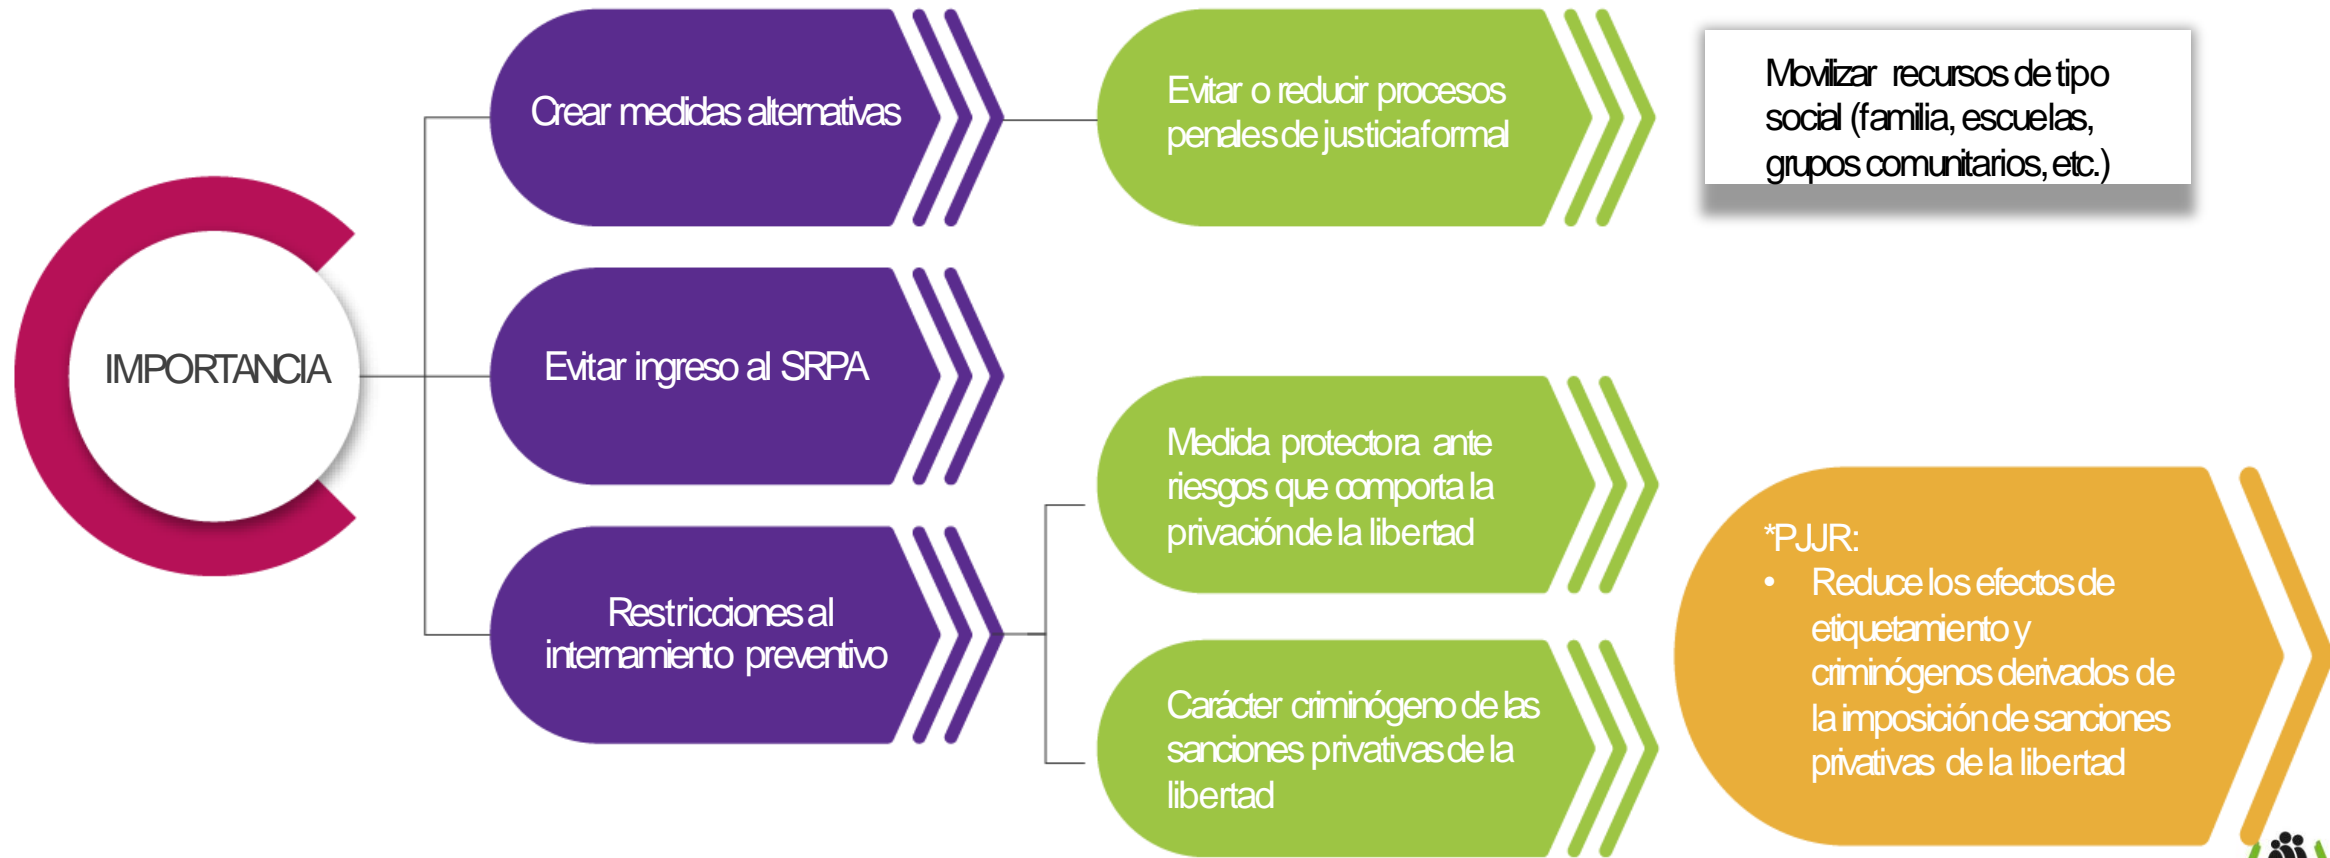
IMPORTANCIA

Crear medidas alternativas

Evitar ingreso al SRPA

Restricciones al internamiento preventivo

Evitar o reducir procesos penales de justicia formal

Movilizar recursos de tipo social (familia, escuelas, grupos comunitarios, etc.)

Medida protectora ante riesgos que comporta la privación de la libertad

Carácter criminógeno de las sanciones privativas de la libertad

*PJJR:
• Reduce los efectos de etiquetamiento y criminógenos derivados de la imposición de sanciones privativas de la libertad